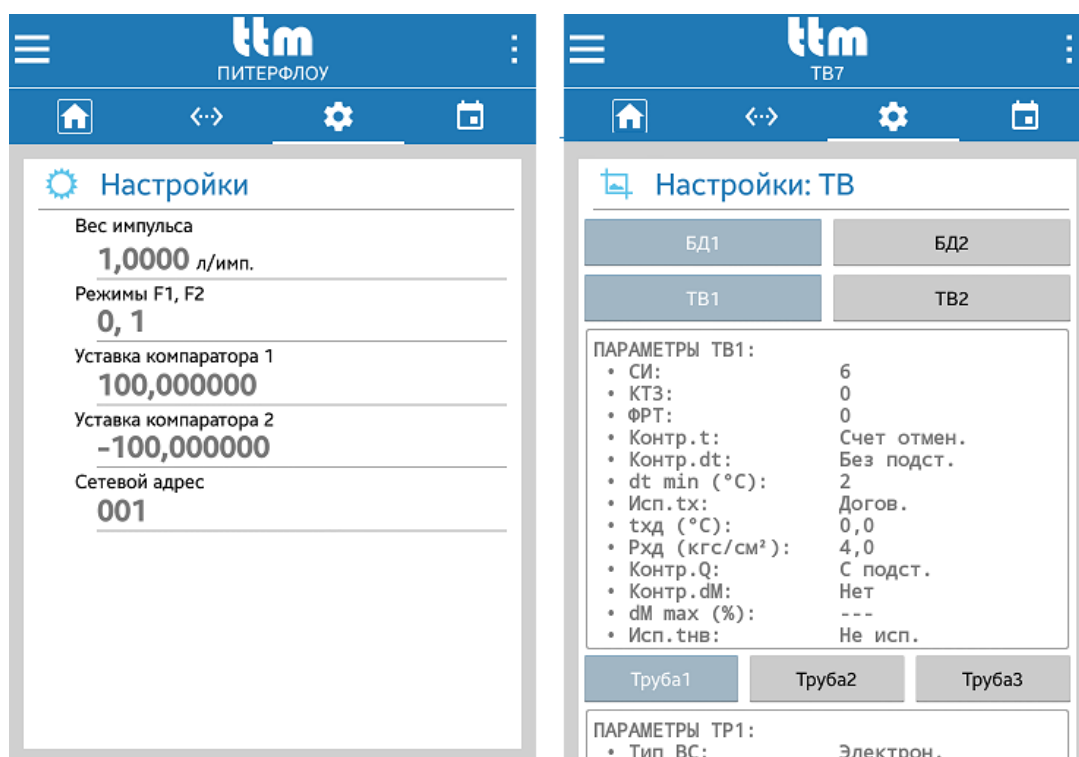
ttm
ПИТЕРФЛОУ

Настройки

Вес импульса
1,0000 л/имп.

Режимы F1, F2
0, 1

Уставка компаратора 1
100,000000

Уставка компаратора 2
-100,000000

Сетевой адрес
001

ttm
ТВ7

Настройки: ТВ

БД1
БД2
ТВ1
ТВ2

ПАРАМЕТРЫ ТВ1:
• СИ: 6
• КТЗ: 0
• ФРТ: 0
• Контр.t: Счет отмен.
• Контр.dt: Без подст.
• dt min (°C): 2
• Исп.tx: Догов.
• tхд (°C): 0,0
• Рхд (кгс/см²): 4,0
• Контр.Q: С подст.
• Контр.dM: Нет
• dM max (%): ---
• Исп.tнв: Не исп.

Труба1
Труба2
Труба3

ПАРАМЕТРЫ ТР1:
• Тип ВС: Электрон.